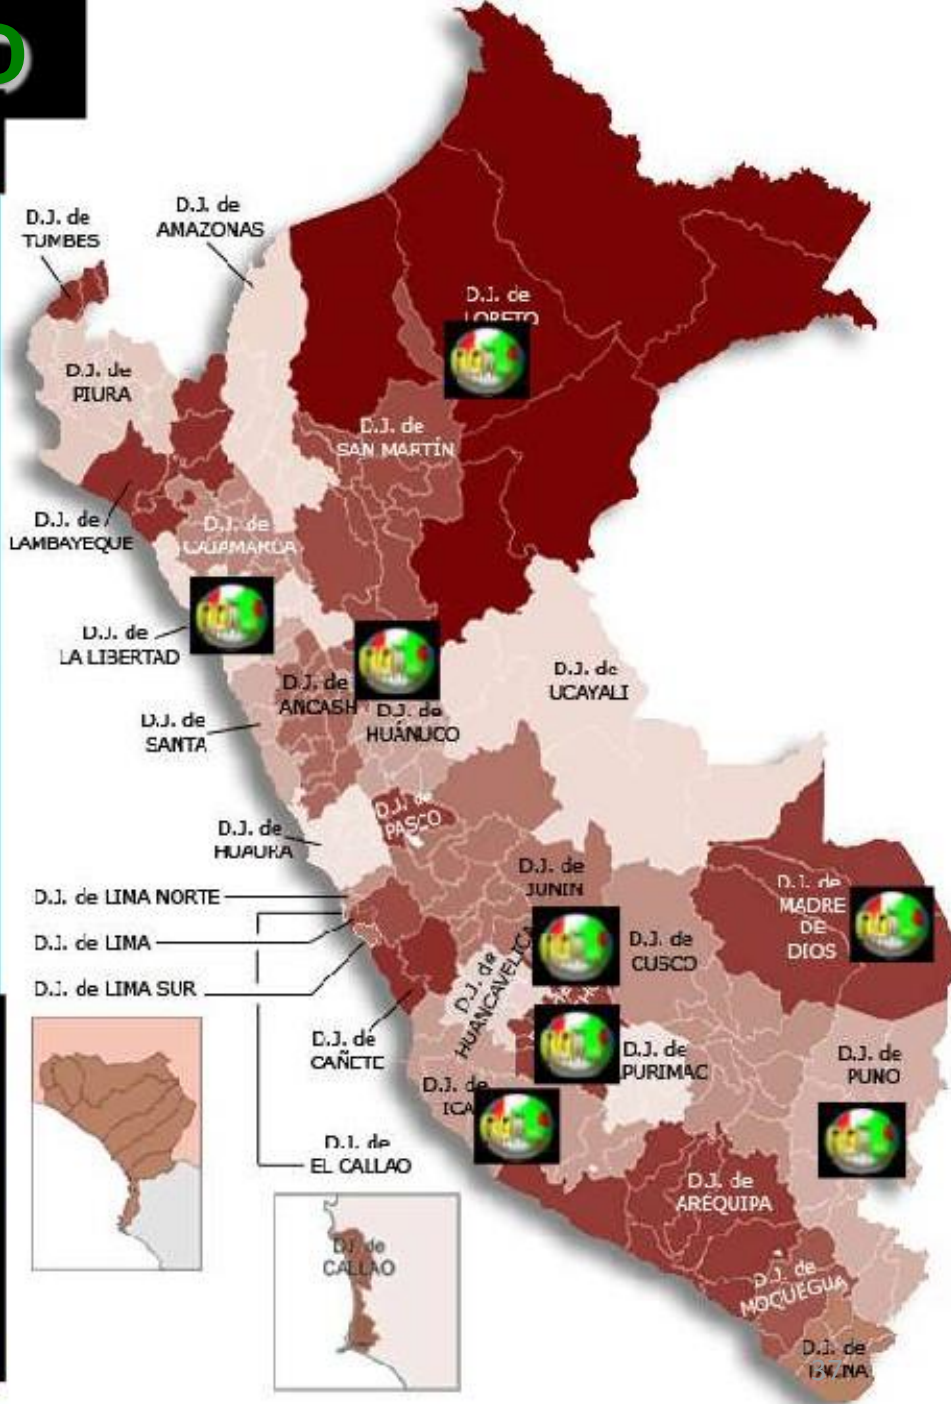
D.J. de TUMBES

D.J. de AMAZONAS

D.J. de LORETO

D.J. de PIURA

D.J. de SAN MARTÍN

D.J. de LAMBAYEQUE

D.J. de CAJAMARCA

D.J. de LA LIBERTAD

D.J. de ANCASH

D.J. de HUÁNUCO

D.J. de UCAYALI

D.J. de SANTA

D.J. de PASCO

D.J. de HUAURA

D.J. de JUNIN

D.J. de LIMA NORTE

D.J. de LIMA

D.J. de LIMA SUR

D.J. de MADRE DE DIOS

D.J. de CUSCO

D.J. de HUANCAVELICA

D.J. de CAÑETE

D.J. de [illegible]PURIMAC

D.J. de PUNO

D.J. de ICA

D.J. de EL CALLAO

D.J. de AREQUIPA

DJ de CALLAO

D.J. de MOQUEGUA

D.J. de TACNA